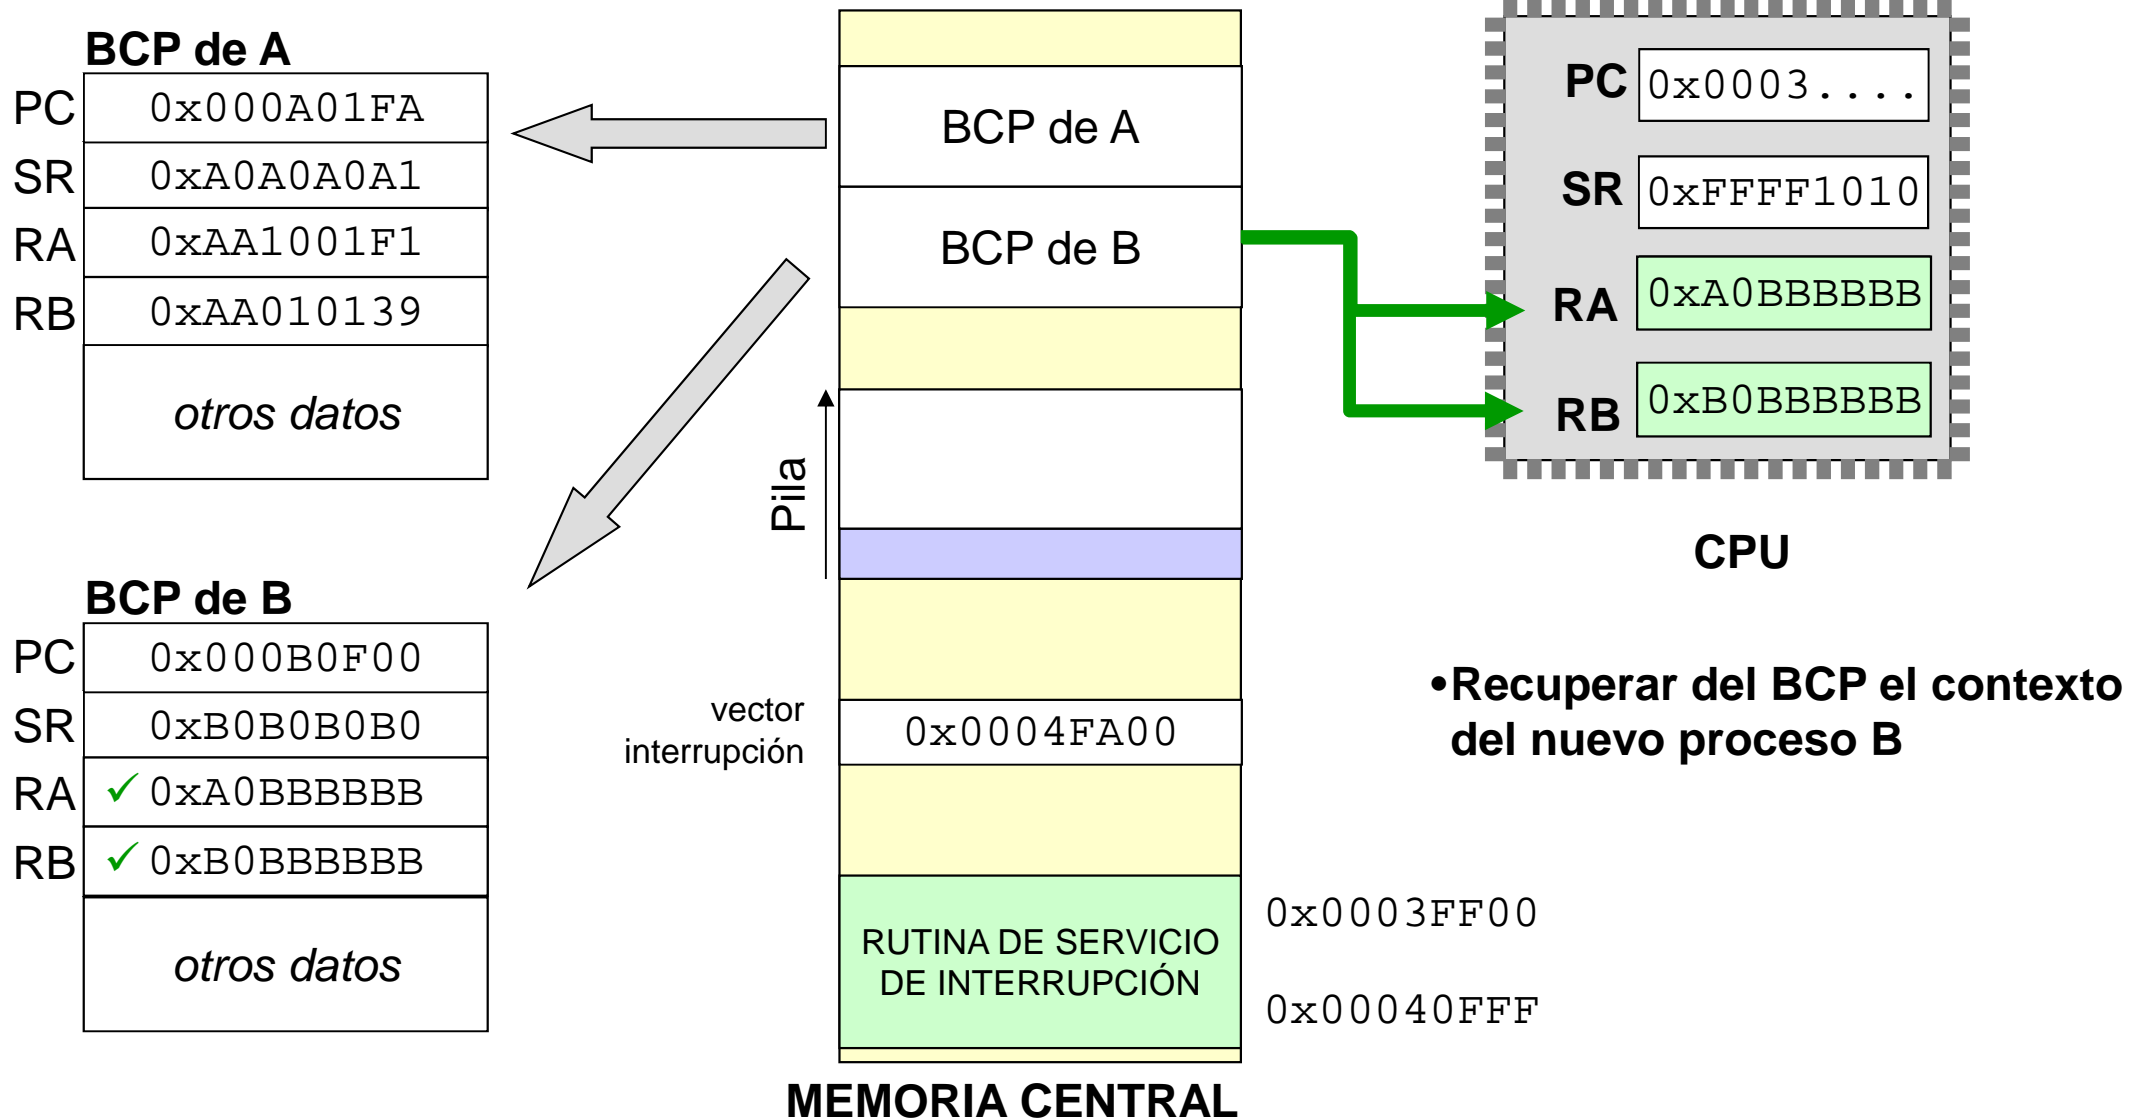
BCP de A

| PC | 0x000A01FA |
|---|---|
| SR | 0xA0A0A0A1 |
| RA | 0xAA1001F1 |
| RB | 0xAA010139 |
| | *otros datos* |

BCP de B

| PC | 0x000B0F00 |
|---|---|
| SR | 0xB0B0B0B0 |
| RA | ✓ 0xA0BBBBBB |
| RB | ✓ 0xB0BBBBBB |
| | *otros datos* |

BCP de A

BCP de B

Pila

vector interrupción

0x0004FA00

RUTINA DE SERVICIO DE INTERRUPCIÓN

0x0003FF00

0x00040FFF

MEMORIA CENTRAL

PC 0x0003....

SR 0xFFFF1010

RA 0xA0BBBBBB

RB 0xB0BBBBBB

CPU

•Recuperar del BCP el contexto del nuevo proceso B